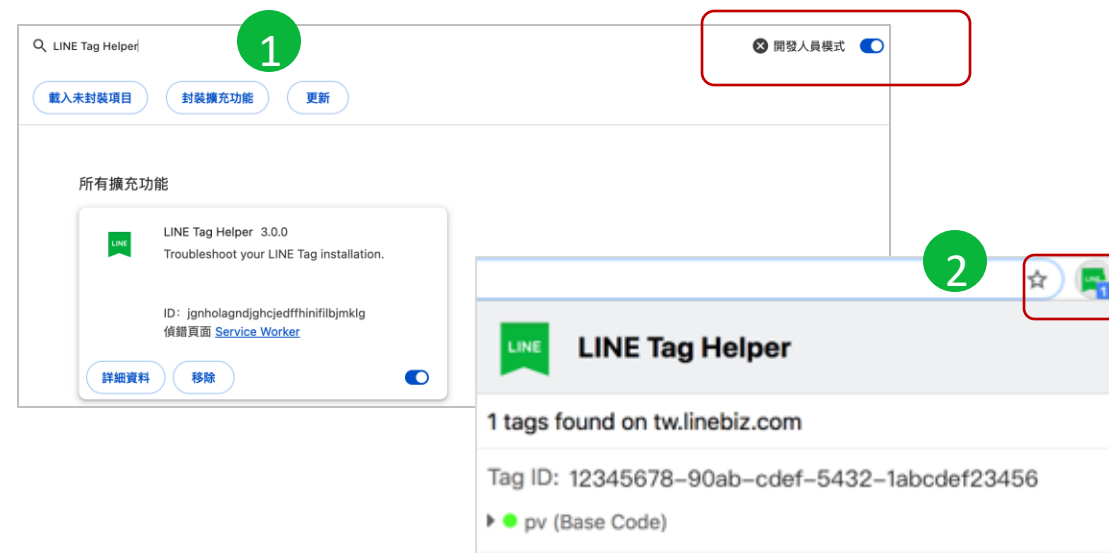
LINE Tag Helper

1

開發人員模式

載入未封裝項目

封裝擴充功能

更新

所有擴充功能

LINE

LINE Tag Helper 3.0.0

Troubleshoot your LINE Tag installation.

ID：jgnholagndjghcjedffhinifilbjmklg

偵錯頁面 Service Worker

詳細資料

移除

2

LINE

1

LINE

LINE Tag Helper

1 tags found on tw.linebiz.com

Tag ID: 12345678-90ab-cdef-5432-1abcdef23456

pv (Base Code)